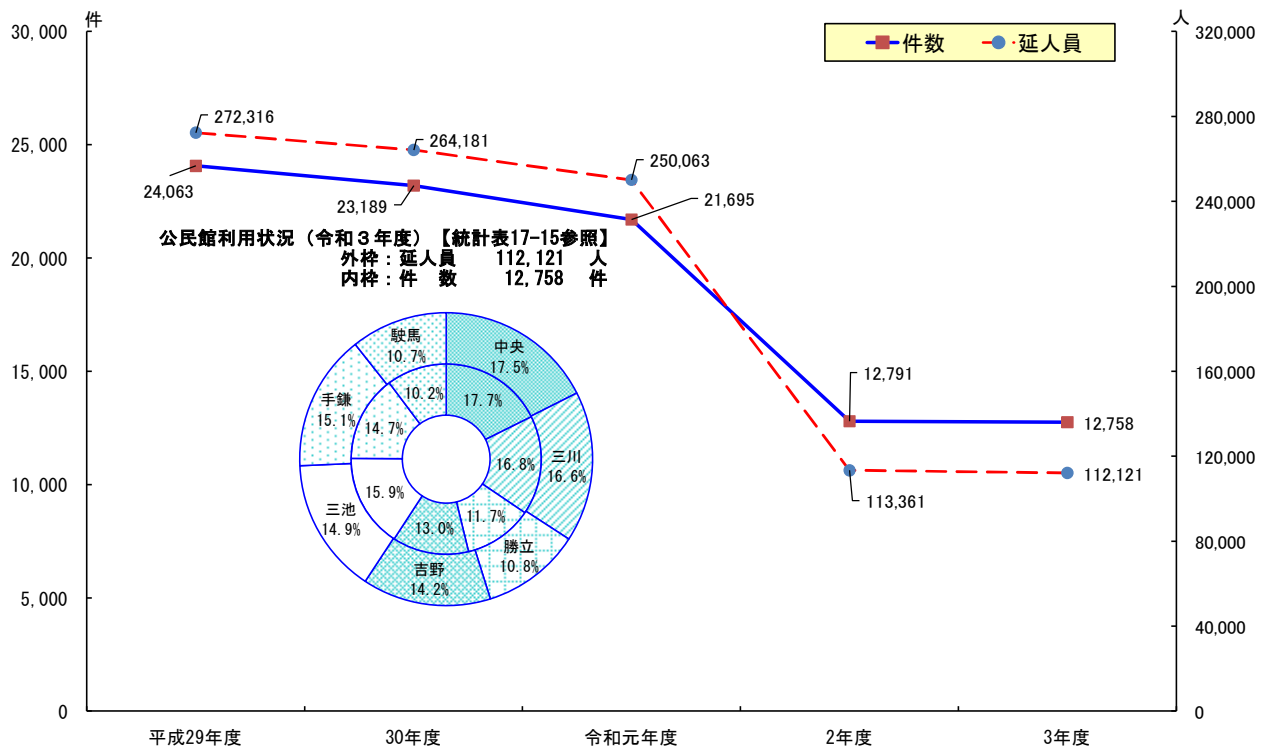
件

人

件数

延人員

30,000

25,000

20,000

15,000

10,000

5,000

0

320,000

280,000

240,000

200,000

160,000

120,000

80,000

40,000

0

272,316

264,181

250,063

24,063

23,189

21,695

12,791

12,758

113,361

112,121

公民館利用状況（令和３年度）【統計表17-15参照】
外枠：延人員　　112,121　人
内枠：件　数　　12,758　件

駿馬
10.7%

中央
17.5%

10.2%

17.7%

手鎌
15.1%

14.7%

16.8%

三川
16.6%

三池
14.9%

15.9%

11.7%

13.0%

勝立
10.8%

吉野
14.2%

平成29年度

30年度

令和元年度

2年度

3年度